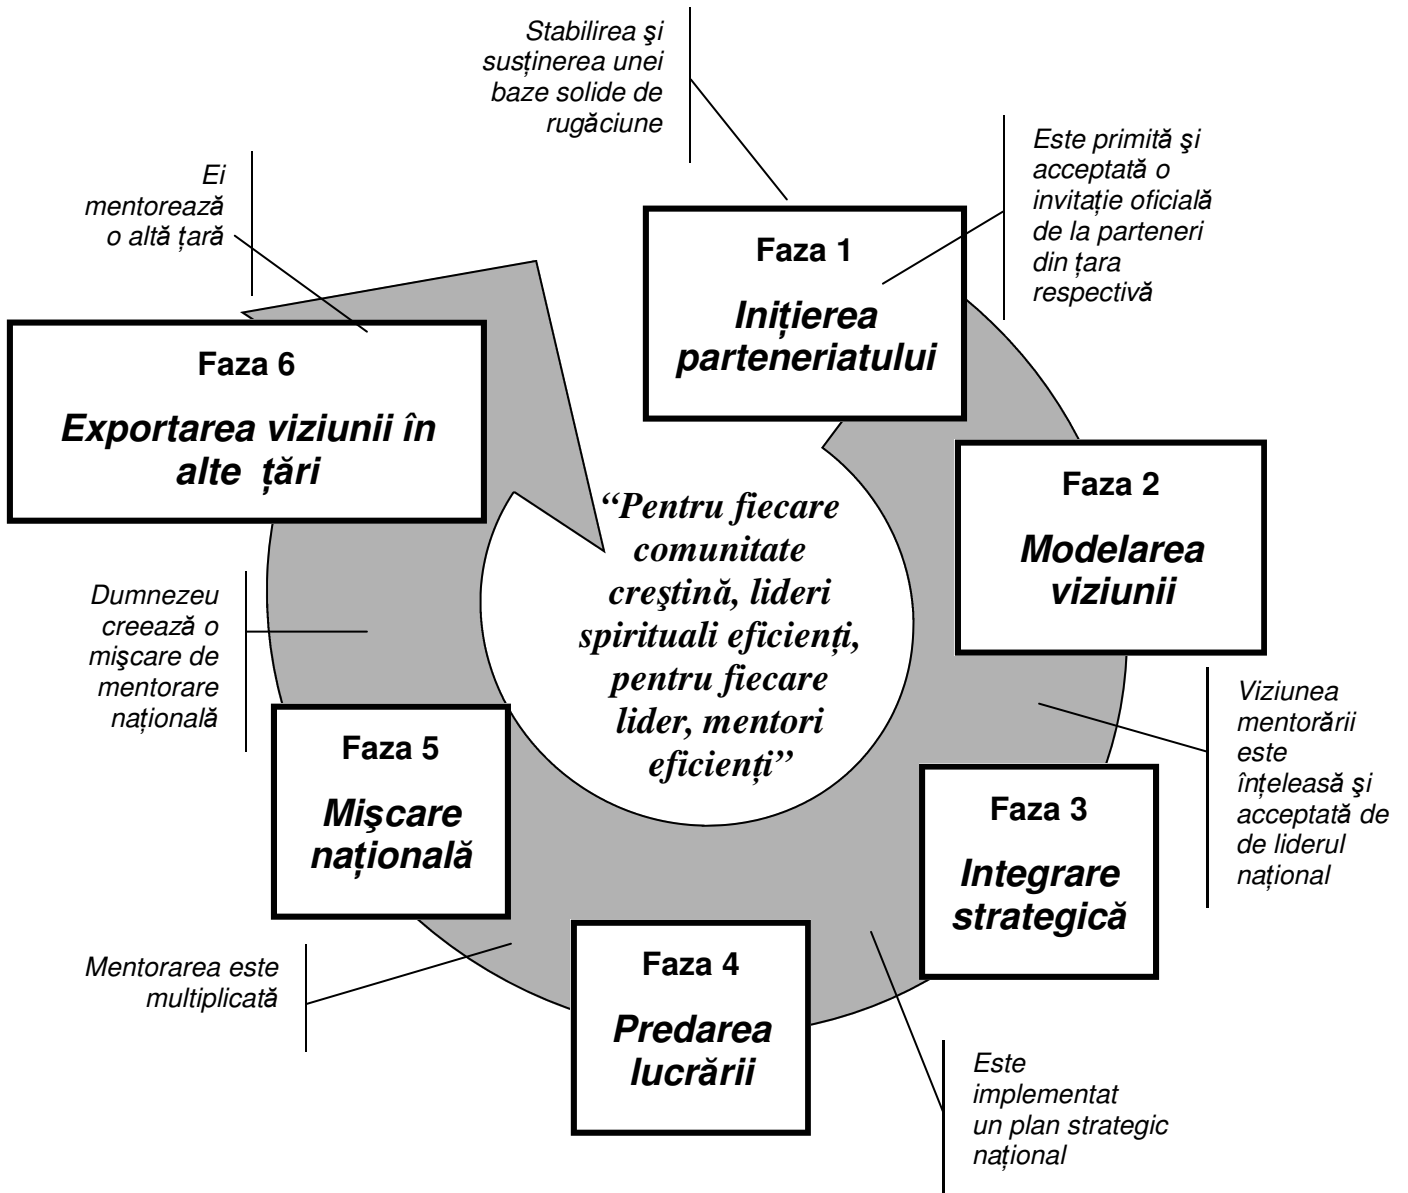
Stabilirea şi susținerea unei baze solide de rugăciune

Este primită şi acceptată o invitație oficială de la parteneri din țara respectivă

Faza 1

Inițierea parteneriatului

Ei mentorează o altă țară

Faza 6

Exportarea viziunii în alte țări

Faza 2

Modelarea viziunii

“Pentru fiecare comunitate creştină, lideri spirituali eficienți, pentru fiecare lider, mentori eficienți”

Dumnezeu creează o mişcare de mentorare națională

Viziunea mentorării este înțeleasă şi acceptată de de liderul național

Faza 5

Mişcare națională

Faza 3

Integrare strategică

Faza 4

Predarea lucrării

Mentorarea este multiplicată

Este implementat un plan strategic național